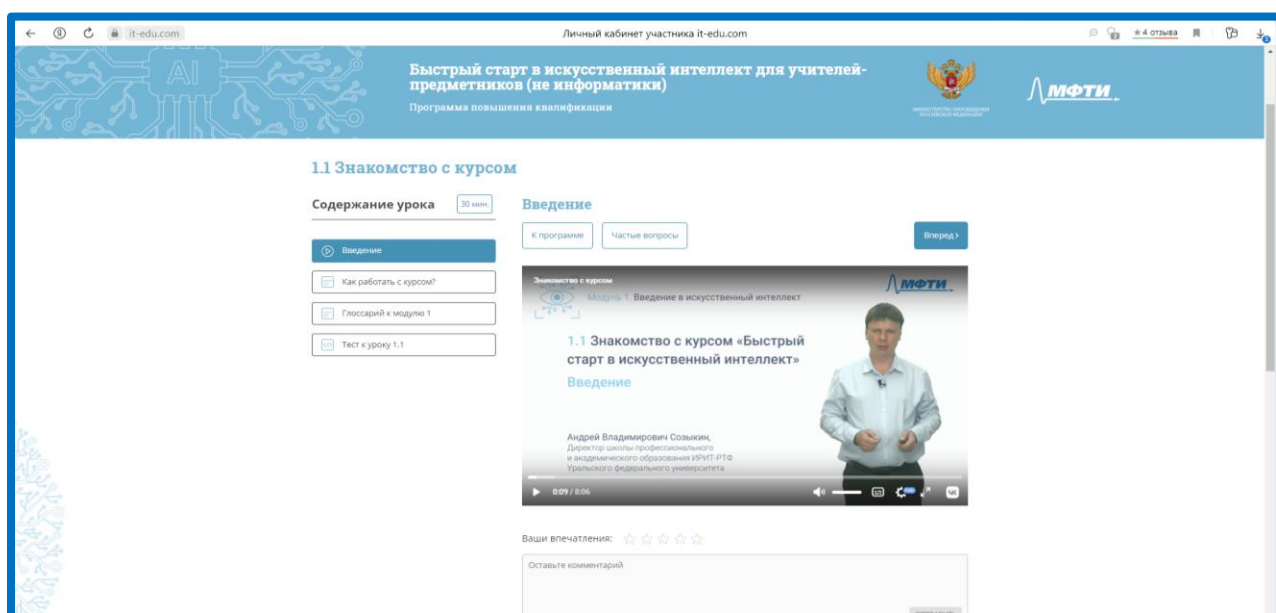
it-edu.com

Личный кабинет участника it-edu.com

★4 отзыва

AI

Быстрый старт в искусственный интеллект для учителей-предметников (не информатики)

Программа повышения квалификации

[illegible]

МФТИ

1.1 Знакомство с курсом

Содержание урока

30 мин.

Введение

К программе

Частые вопросы

Вперед ›

Введение

Как работать с курсом?

Глоссарий к модулю 1

Тест к уроку 1.1

Знакомство с курсом

МФТИ

Модуль 1. Введение в искусственный интеллект

1.1 Знакомство с курсом «Быстрый старт в искусственный интеллект»

Введение

Андрей Владимирович Созыкин,
Директор школы профессионального и академического образования ИРИТ-РТФ Уральского федерального университета

0:09 / 8:06

Ваши впечатления:

Оставьте комментарий

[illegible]